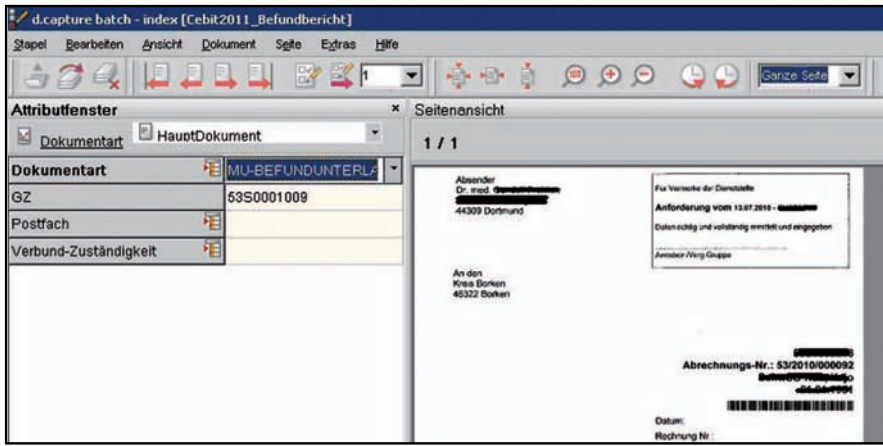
d.capture batch - index [Cebit2011_Befundbericht]

Stapel Bearbeiten Ansicht Dokument Seite Extras Hilfe

1

Ganze Seite

Attributfenster ×

Dokumentart HauptDokument

| Dokumentart | MU-BEFUNDUNTERLA |
|---|---|
| GZ | 53S0001009 |
| Postfach | |
| Verbund-Zuständigkeit | |

Seitenansicht

1 / 1

Absender
Dr. med. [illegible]
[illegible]
44309 Dortmund

Für Vermerke der Dienststelle

Anforderung vom 13.07.2010 - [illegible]

Daten richtig und vollständig ermittelt und eingegeben

Anweiser /Verg.Gruppe

An den
Kreis Borken
46322 Borken

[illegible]

Abrechnungs-Nr.: 53/2010/000092

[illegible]

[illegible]

Datum:

Rechnung Nr.: